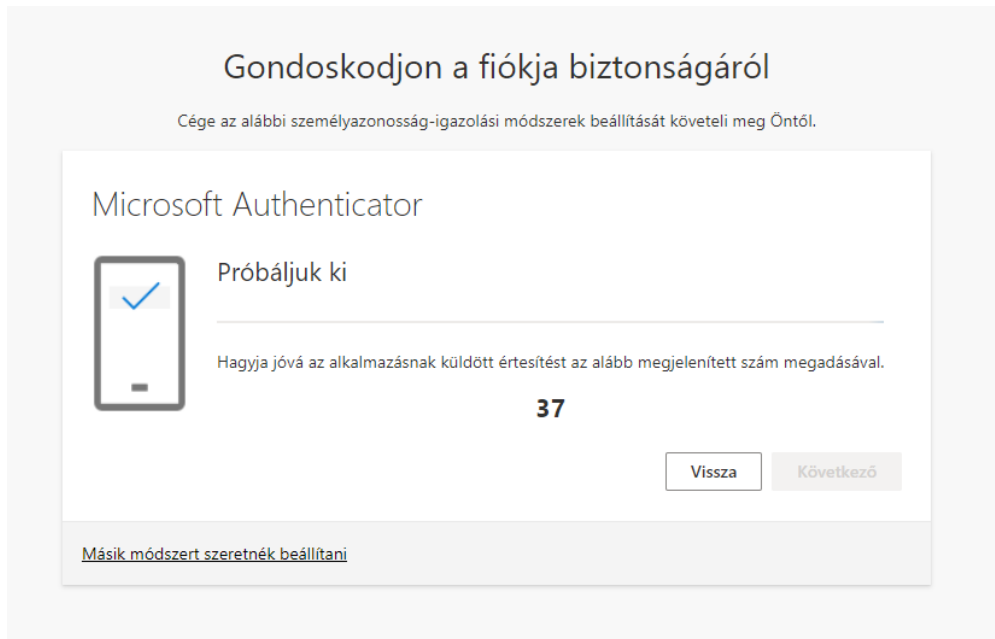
Gondoskodjon a fiókja biztonságáról

Cége az alábbi személyazonosság-igazolási módszerek beállítását követeli meg Öntől.

Microsoft Authenticator

Próbáljuk ki

Hagyja jóvá az alkalmazásnak küldött értesítést az alább megjelenített szám megadásával.

37

Vissza

Következő

Másik módszert szeretnék beállítani